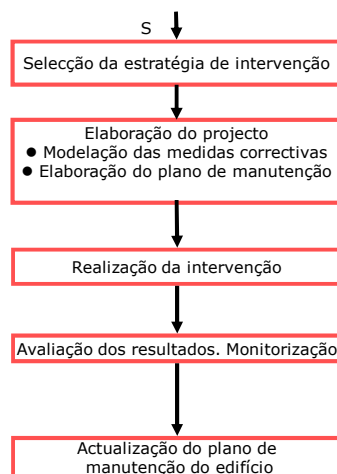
S

Selecção da estratégia de intervenção

Elaboração do projecto
● Modelação das medidas correctivas
● Elaboração do plano de manutenção

Realização da intervenção

Avaliação dos resultados. Monitorização

Actualização do plano de manutenção do edifício